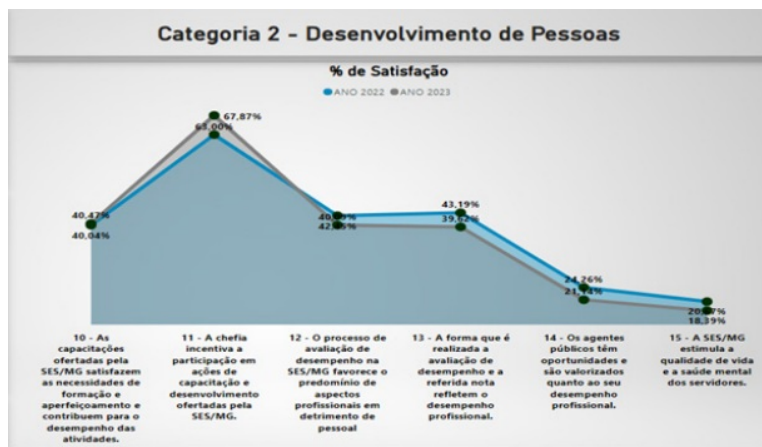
Categoria 2 - Desenvolvimento de Pessoas

% de Satisfação

ANO 2022 ANO 2023

40,47%
40,04%
67,87%
63,00%
40,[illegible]%
42,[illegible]%
43,19%
39,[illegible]%
24,76%
21,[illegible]%
20,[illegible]7%
18,39%

10 - As capacitações ofertadas pela SES/MG satisfazem as necessidades de formação e aperfeiçoamento e contribuem para o desempenho das atividades.

11 - A chefia incentiva a participação em ações de capacitação e desenvolvimento ofertadas pela SES/MG.

12 - O processo de avaliação de desempenho na SES/MG favorece o predomínio de aspectos profissionais em detrimento de pessoal

13 - A forma que é realizada a avaliação de desempenho e a referida nota refletem o desempenho profissional.

14 - Os agentes públicos têm oportunidades e são valorizados quanto ao seu desempenho profissional.

15 - A SES/MG estimula a qualidade de vida e a saúde mental dos servidores.